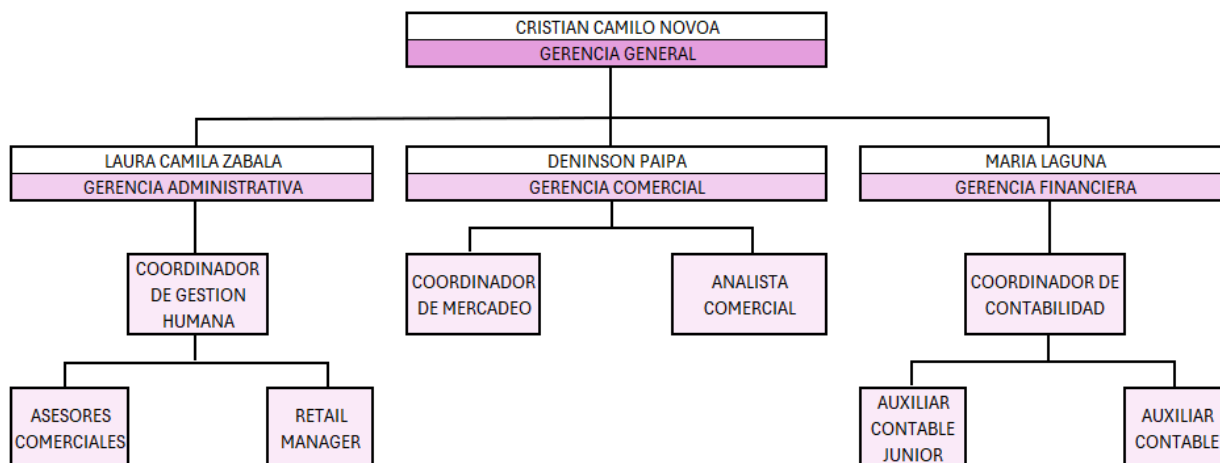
CRISTIAN CAMILO NOVOA
GERENCIA GENERAL

LAURA CAMILA ZABALA
GERENCIA ADMINISTRATIVA

DENINSON PAIPA
GERENCIA COMERCIAL

MARIA LAGUNA
GERENCIA FINANCIERA

COORDINADOR DE GESTION HUMANA

COORDINADOR DE MERCADEO

ANALISTA COMERCIAL

COORDINADOR DE CONTABILIDAD

ASESORES COMERCIALES

RETAIL MANAGER

AUXILIAR CONTABLE JUNIOR

AUXILIAR CONTABLE